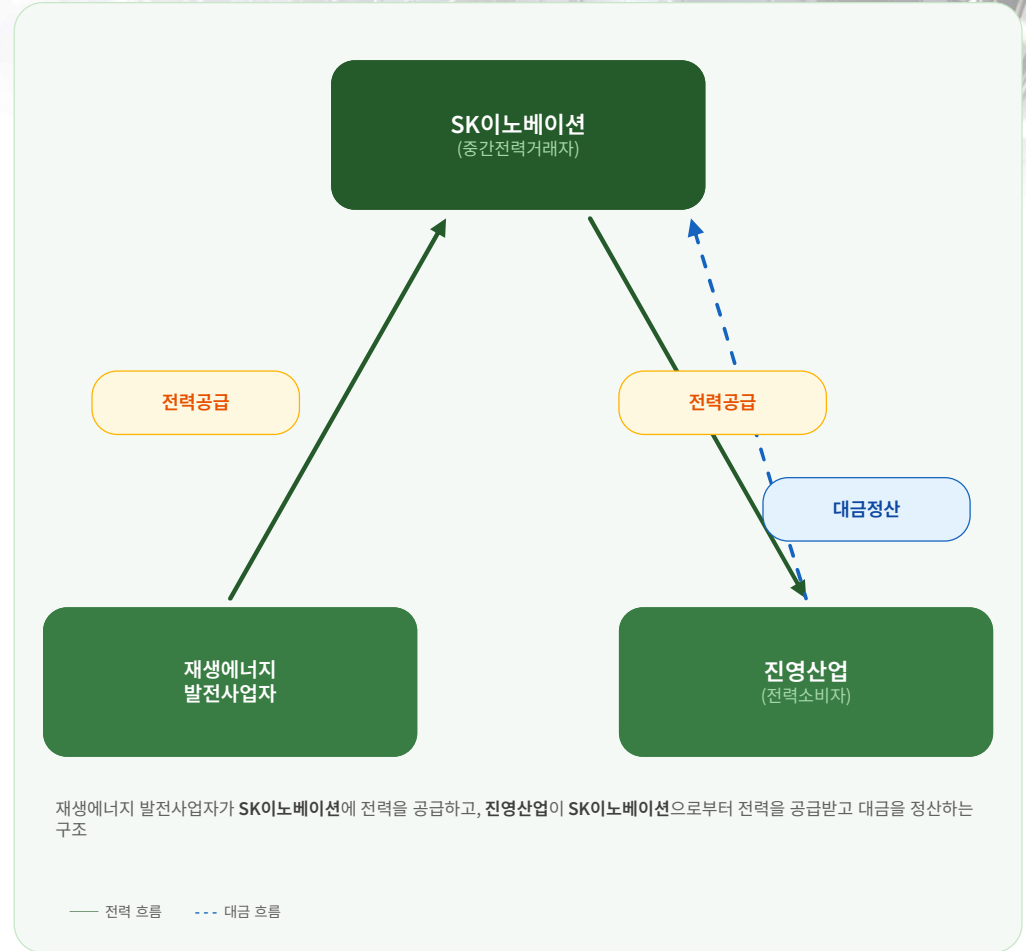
SK이노베이션
(중간전력거래자)

전력공급

전력공급

대금정산

재생에너지
발전사업자

진영산업
(전력소비자)

재생에너지 발전사업자가 **SK이노베이션**에 전력을 공급하고, **진영산업**이 **SK이노베이션**으로부터 전력을 공급받고 대금을 정산하는 구조

전력 흐름 대금 흐름